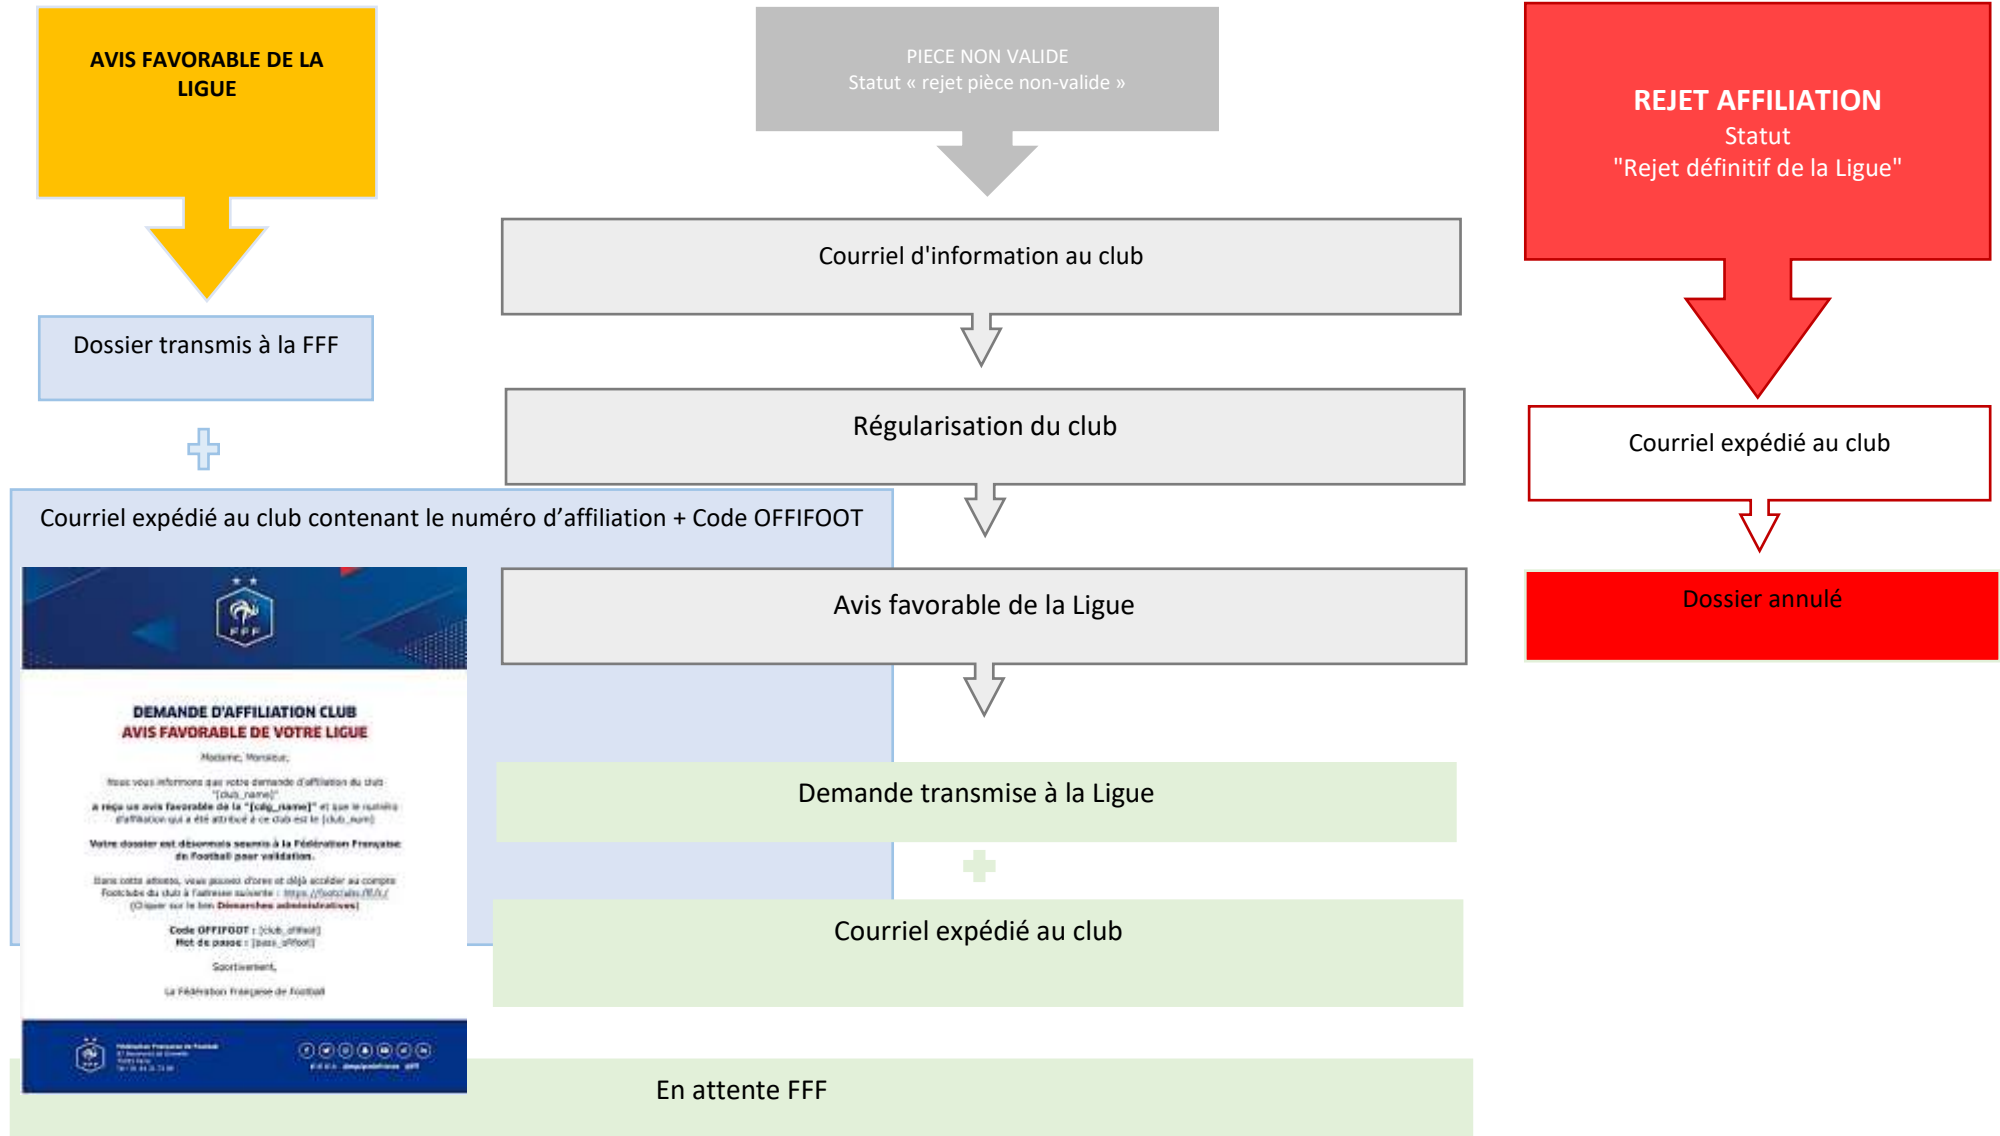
AVIS FAVORABLE DE LA LIGUE

Dossier transmis à la FFF

Courriel expédié au club contenant le numéro d'affiliation + Code OFFIFOOT

FFF

DEMANDE D'AFFILIATION CLUB
AVIS FAVORABLE DE VOTRE LIGUE

Madame, Monsieur,

Nous vous informons que votre demande d'affiliation du club "[club_name]" a reçu un avis favorable de la "[cdg_name]" et que le numéro d'affiliation qui a été attribué à ce club est le [club_num]

Votre dossier est désormais soumis à la Fédération Française de Football pour validation.

Dans cette attente, vous pouvez d'ores et déjà accéder au compte Footclubs du club à l'adresse suivante : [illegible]
(Cliquer sur le lien Démarches administratives)

Code OFFIFOOT : [club_offifoot]
Mot de passe : [pass_offifoot]

Sportivement,

La Fédération Française de Football

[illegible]

PIECE NON VALIDE
Statut « rejet pièce non-valide »

Courriel d'information au club

Régularisation du club

Avis favorable de la Ligue

Demande transmise à la Ligue

Courriel expédié au club

En attente FFF

REJET AFFILIATION
Statut
"Rejet définitif de la Ligue"

Courriel expédié au club

Dossier annulé